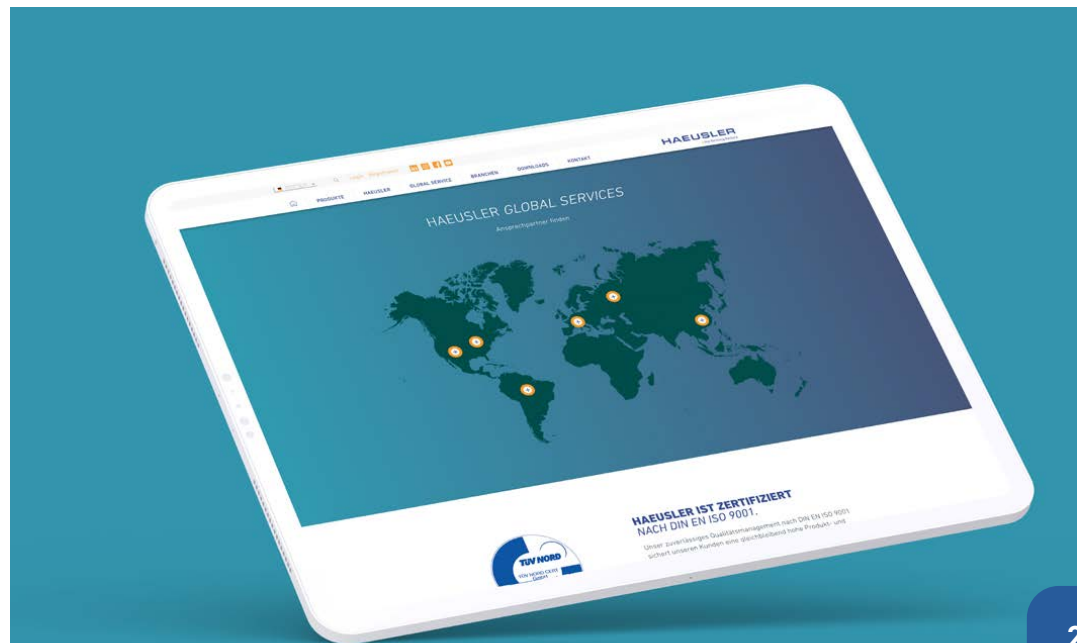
Login Registrieren

PRODUKTE HAEUSLER GLOBAL SERVICE BRANCHEN DOWNLOADS KONTAKT

HAEUSLER

HAEUSLER GLOBAL SERVICES

Ansprechpartner finden

HAEUSLER IST ZERTIFIZIERT NACH DIN EN ISO 9001.

Unser zuverlässiges Qualitätsmanagement nach DIN EN ISO 9001 sichert unseren Kunden eine gleichbleibend hohe Produkt- und

TÜV NORD

TÜV NORD CERT GmbH

2